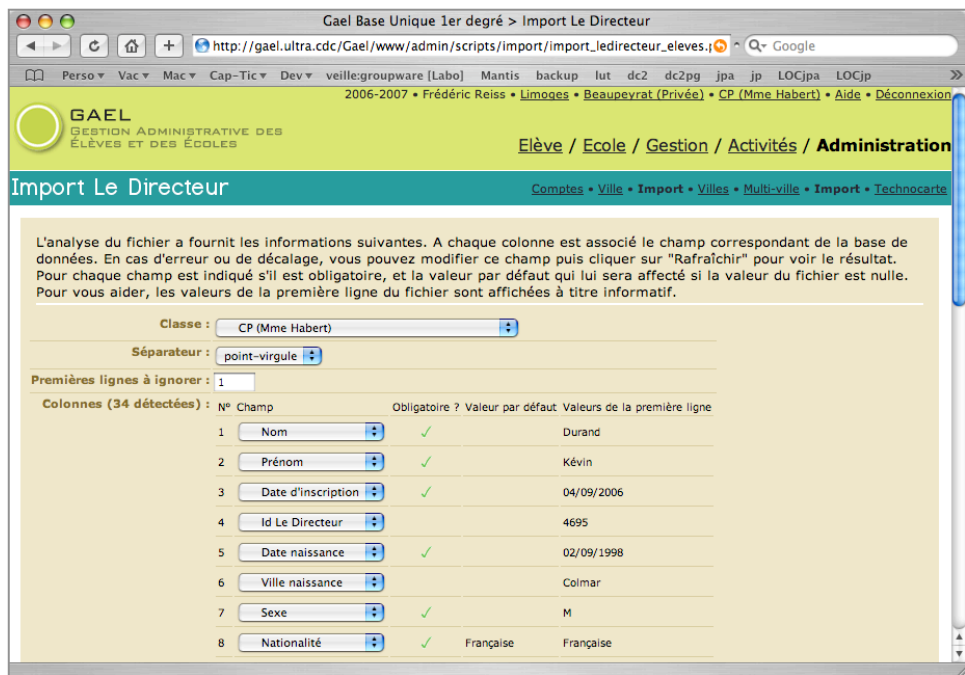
Gael Base Unique 1er degré > Import Le Directeur

http://gael.ultra.cdc/Gael/www/admin/scripts/import/import_ledirecteur_eleves.

Google

Perso ▾ Vac ▾ Mac ▾ Cap-Tic ▾ Dev ▾ veille:groupware [Labo] Mantis backup lut dc2 dc2pg jpa jp LOCjpa LOCjp

2006-2007 • Frédéric Reiss • Limoges • Beaupeyrat (Privée) • CP (Mme Habert) • Aide • Déconnexion

GAEL
Gestion Administrative des Élèves et des Écoles

Elève / Ecole / Gestion / Activités / Administration

Import Le Directeur

Comptes • Ville • Import • Villes • Multi-ville • Import • Technocarte

L'analyse du fichier a fournit les informations suivantes. A chaque colonne est associé le champ correspondant de la base de données. En cas d'erreur ou de décalage, vous pouvez modifier ce champ puis cliquer sur "Rafraîchir" pour voir le résultat. Pour chaque champ est indiqué s'il est obligatoire, et la valeur par défaut qui lui sera affecté si la valeur du fichier est nulle. Pour vous aider, les valeurs de la première ligne du fichier sont affichées à titre informatif.

Classe : CP (Mme Habert)

Séparateur : point-virgule

Premières lignes à ignorer : 1

Colonnes (34 détectées) :

| Nº | Champ | Obligatoire ? | Valeur par défaut | Valeurs de la première ligne |
|---|---|---|---|---|
| 1 | Nom | ✓ | | Durand |
| 2 | Prénom | ✓ | | Kévin |
| 3 | Date d'inscription | ✓ | | 04/09/2006 |
| 4 | Id Le Directeur | | | 4695 |
| 5 | Date naissance | ✓ | | 02/09/1998 |
| 6 | Ville naissance | | | Colmar |
| 7 | Sexe | ✓ | | M |
| 8 | Nationalité | ✓ | Française | Française |